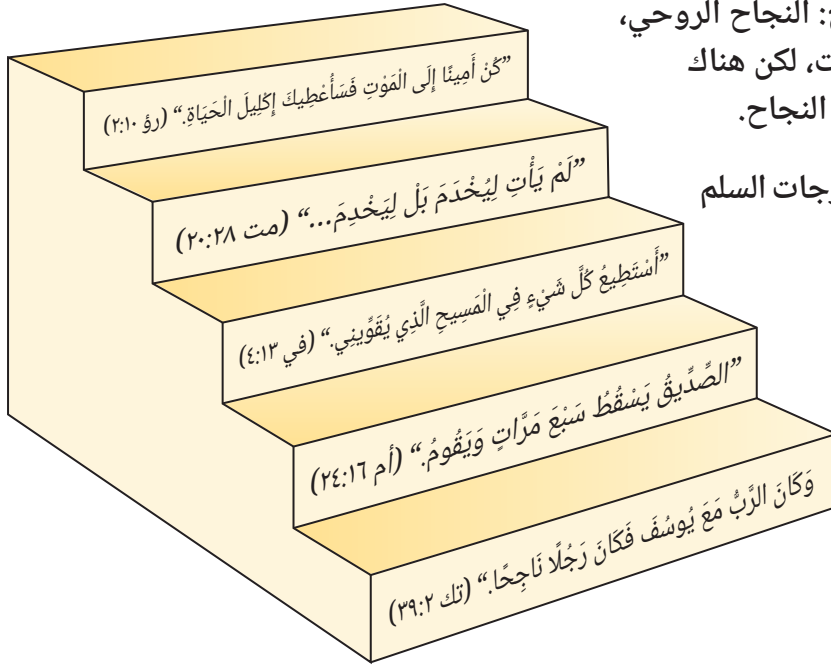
: النجاح الروحي،
ت، لكن هناك
النجاح.

رجات السلم

"كُنْ أَمِينًا إِلَى الْمَوْتِ فَسَأُعْطِيكَ إِكْلِيلَ الْحَيَاةِ." (رؤ ٢:١٠)

"لَمْ يَأْتِ لِيُخْدَمَ بَلْ لِيَخْدِمَ..." (مت ٢٠:٢٨)

"أَسْتَطِيعُ كُلَّ شَيْءٍ فِي الْمَسِيحِ الَّذِي يُقَوِّينِي." (في ٤:١٣)

"الصِّدِّيقُ يَسْقُطُ سَبْعَ مَرَّاتٍ وَيَقُومُ." (أم ٢٤:١٦)

وَكَانَ الرَّبُّ مَعَ يُوسُفَ فَكَانَ رَجُلًا نَاجِحًا." (تك ٣٩:٢)